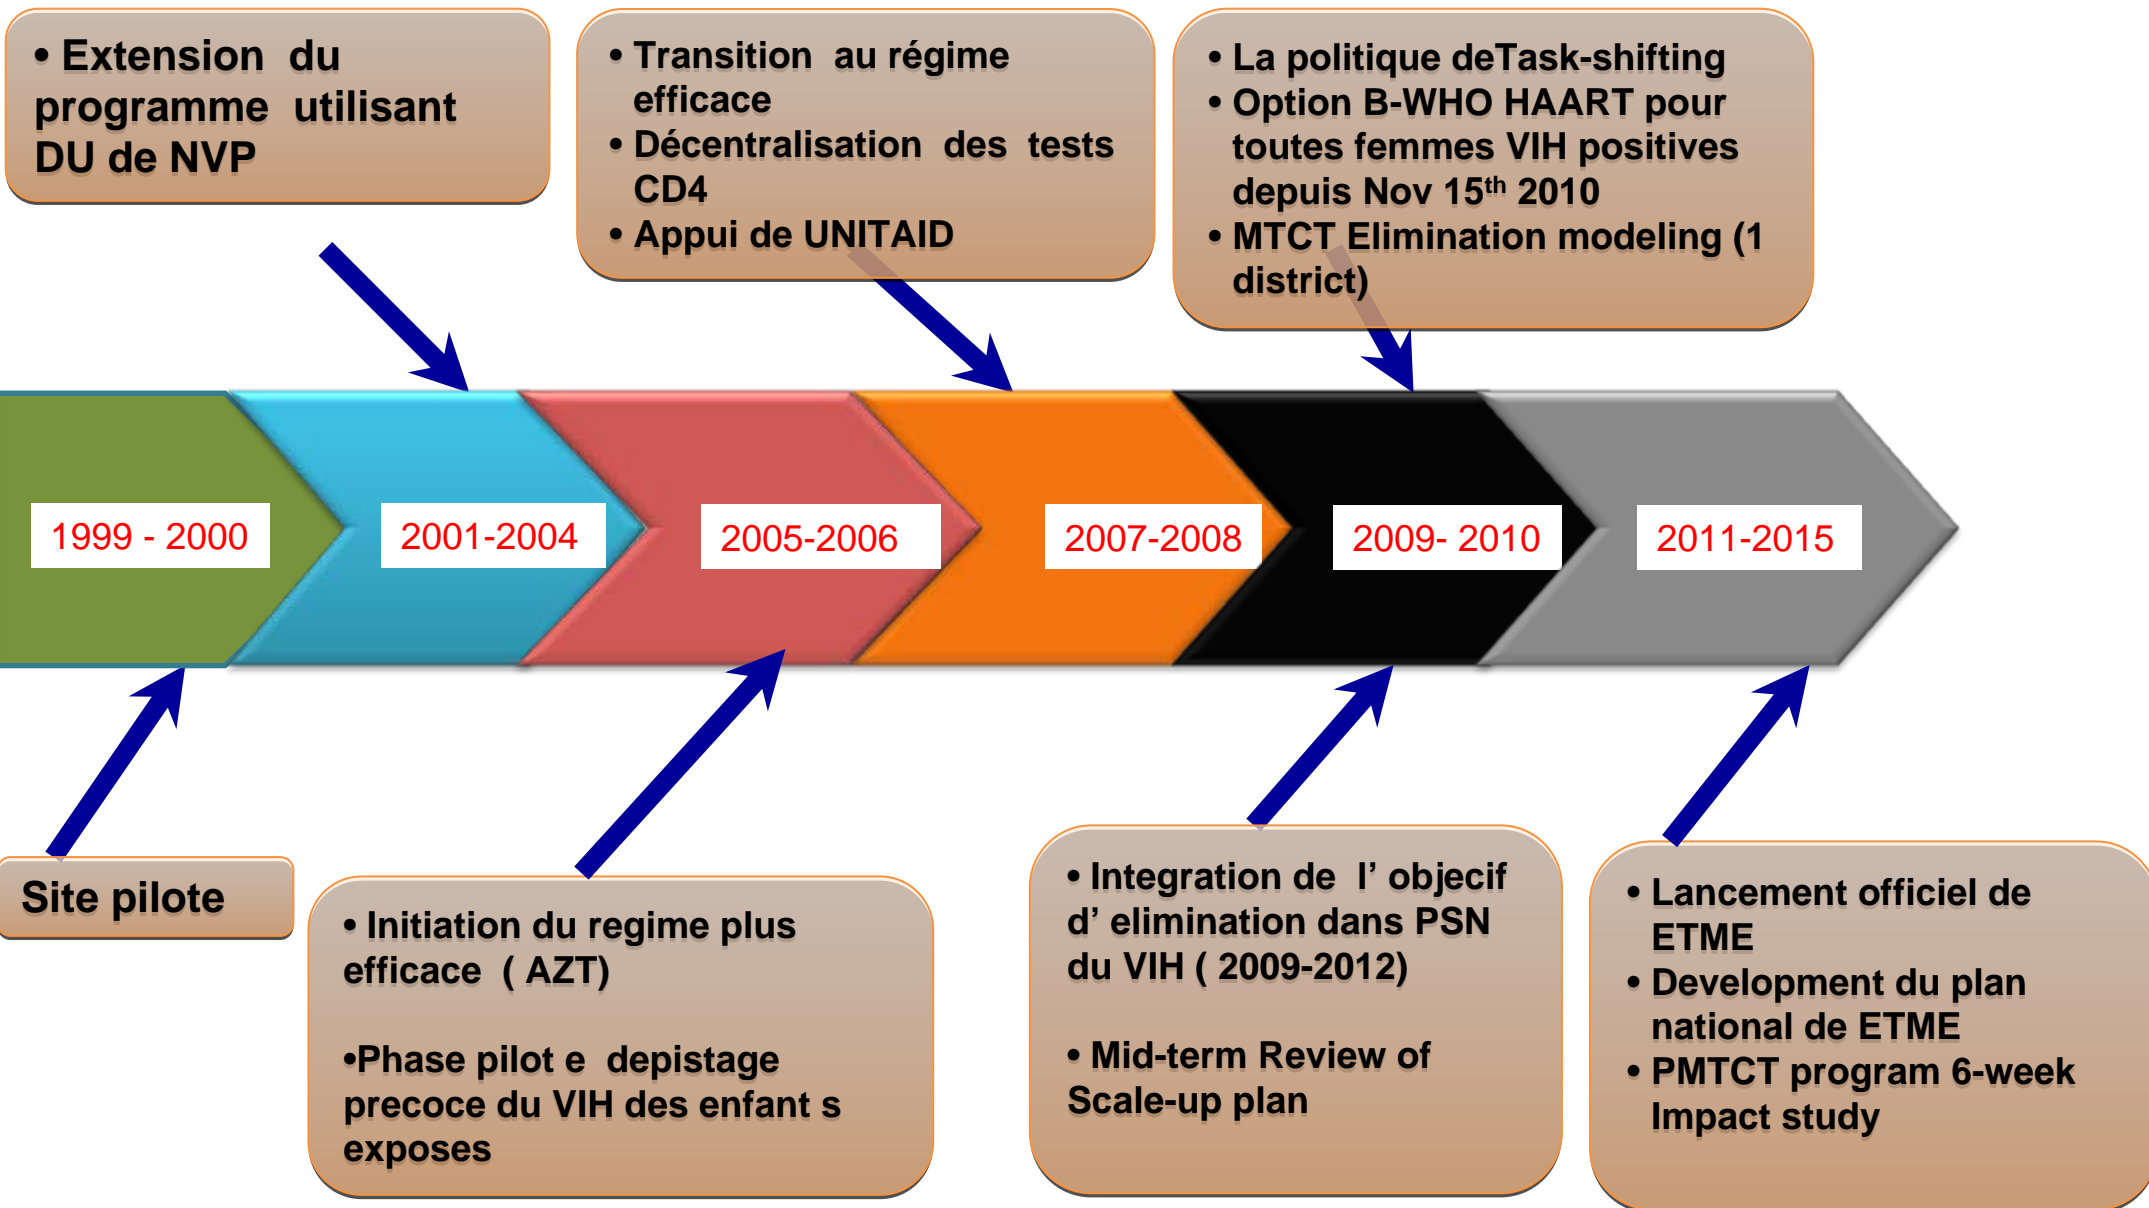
• Extension du programme utilisant DU de NVP

• Transition au régime efficace
• Décentralisation des tests CD4
• Appui de UNITAID

• La politique deTask-shifting
• Option B-WHO HAART pour toutes femmes VIH positives depuis Nov 15$^{th}$ 2010
• MTCT Elimination modeling (1 district)

1999 - 2000

2001-2004

2005-2006

2007-2008

2009- 2010

2011-2015

Site pilote

• Initiation du regime plus efficace ( AZT)

•Phase pilot e depistage precoce du VIH des enfant s exposes

• Integration de l' objecif d' elimination dans PSN du VIH ( 2009-2012)

• Mid-term Review of Scale-up plan

• Lancement officiel de ETME
• Development du plan national de ETME
• PMTCT program 6-week Impact study